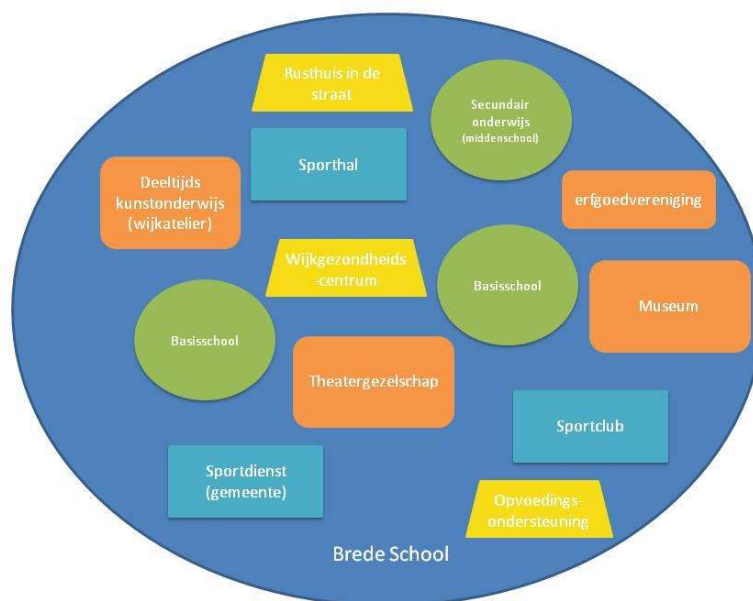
Rusthuis in de straat

Secundair onderwijs (middenschool)

Sporthal

Deeltijds kunstonderwijs (wijkatelier)

erfgoedvereniging

Wijkgezondheids -centrum

Basisschool

Museum

Basisschool

Theatergezelschap

Sportclub

Sportdienst (gemeente)

Opvoedings-ondersteuning

Brede School